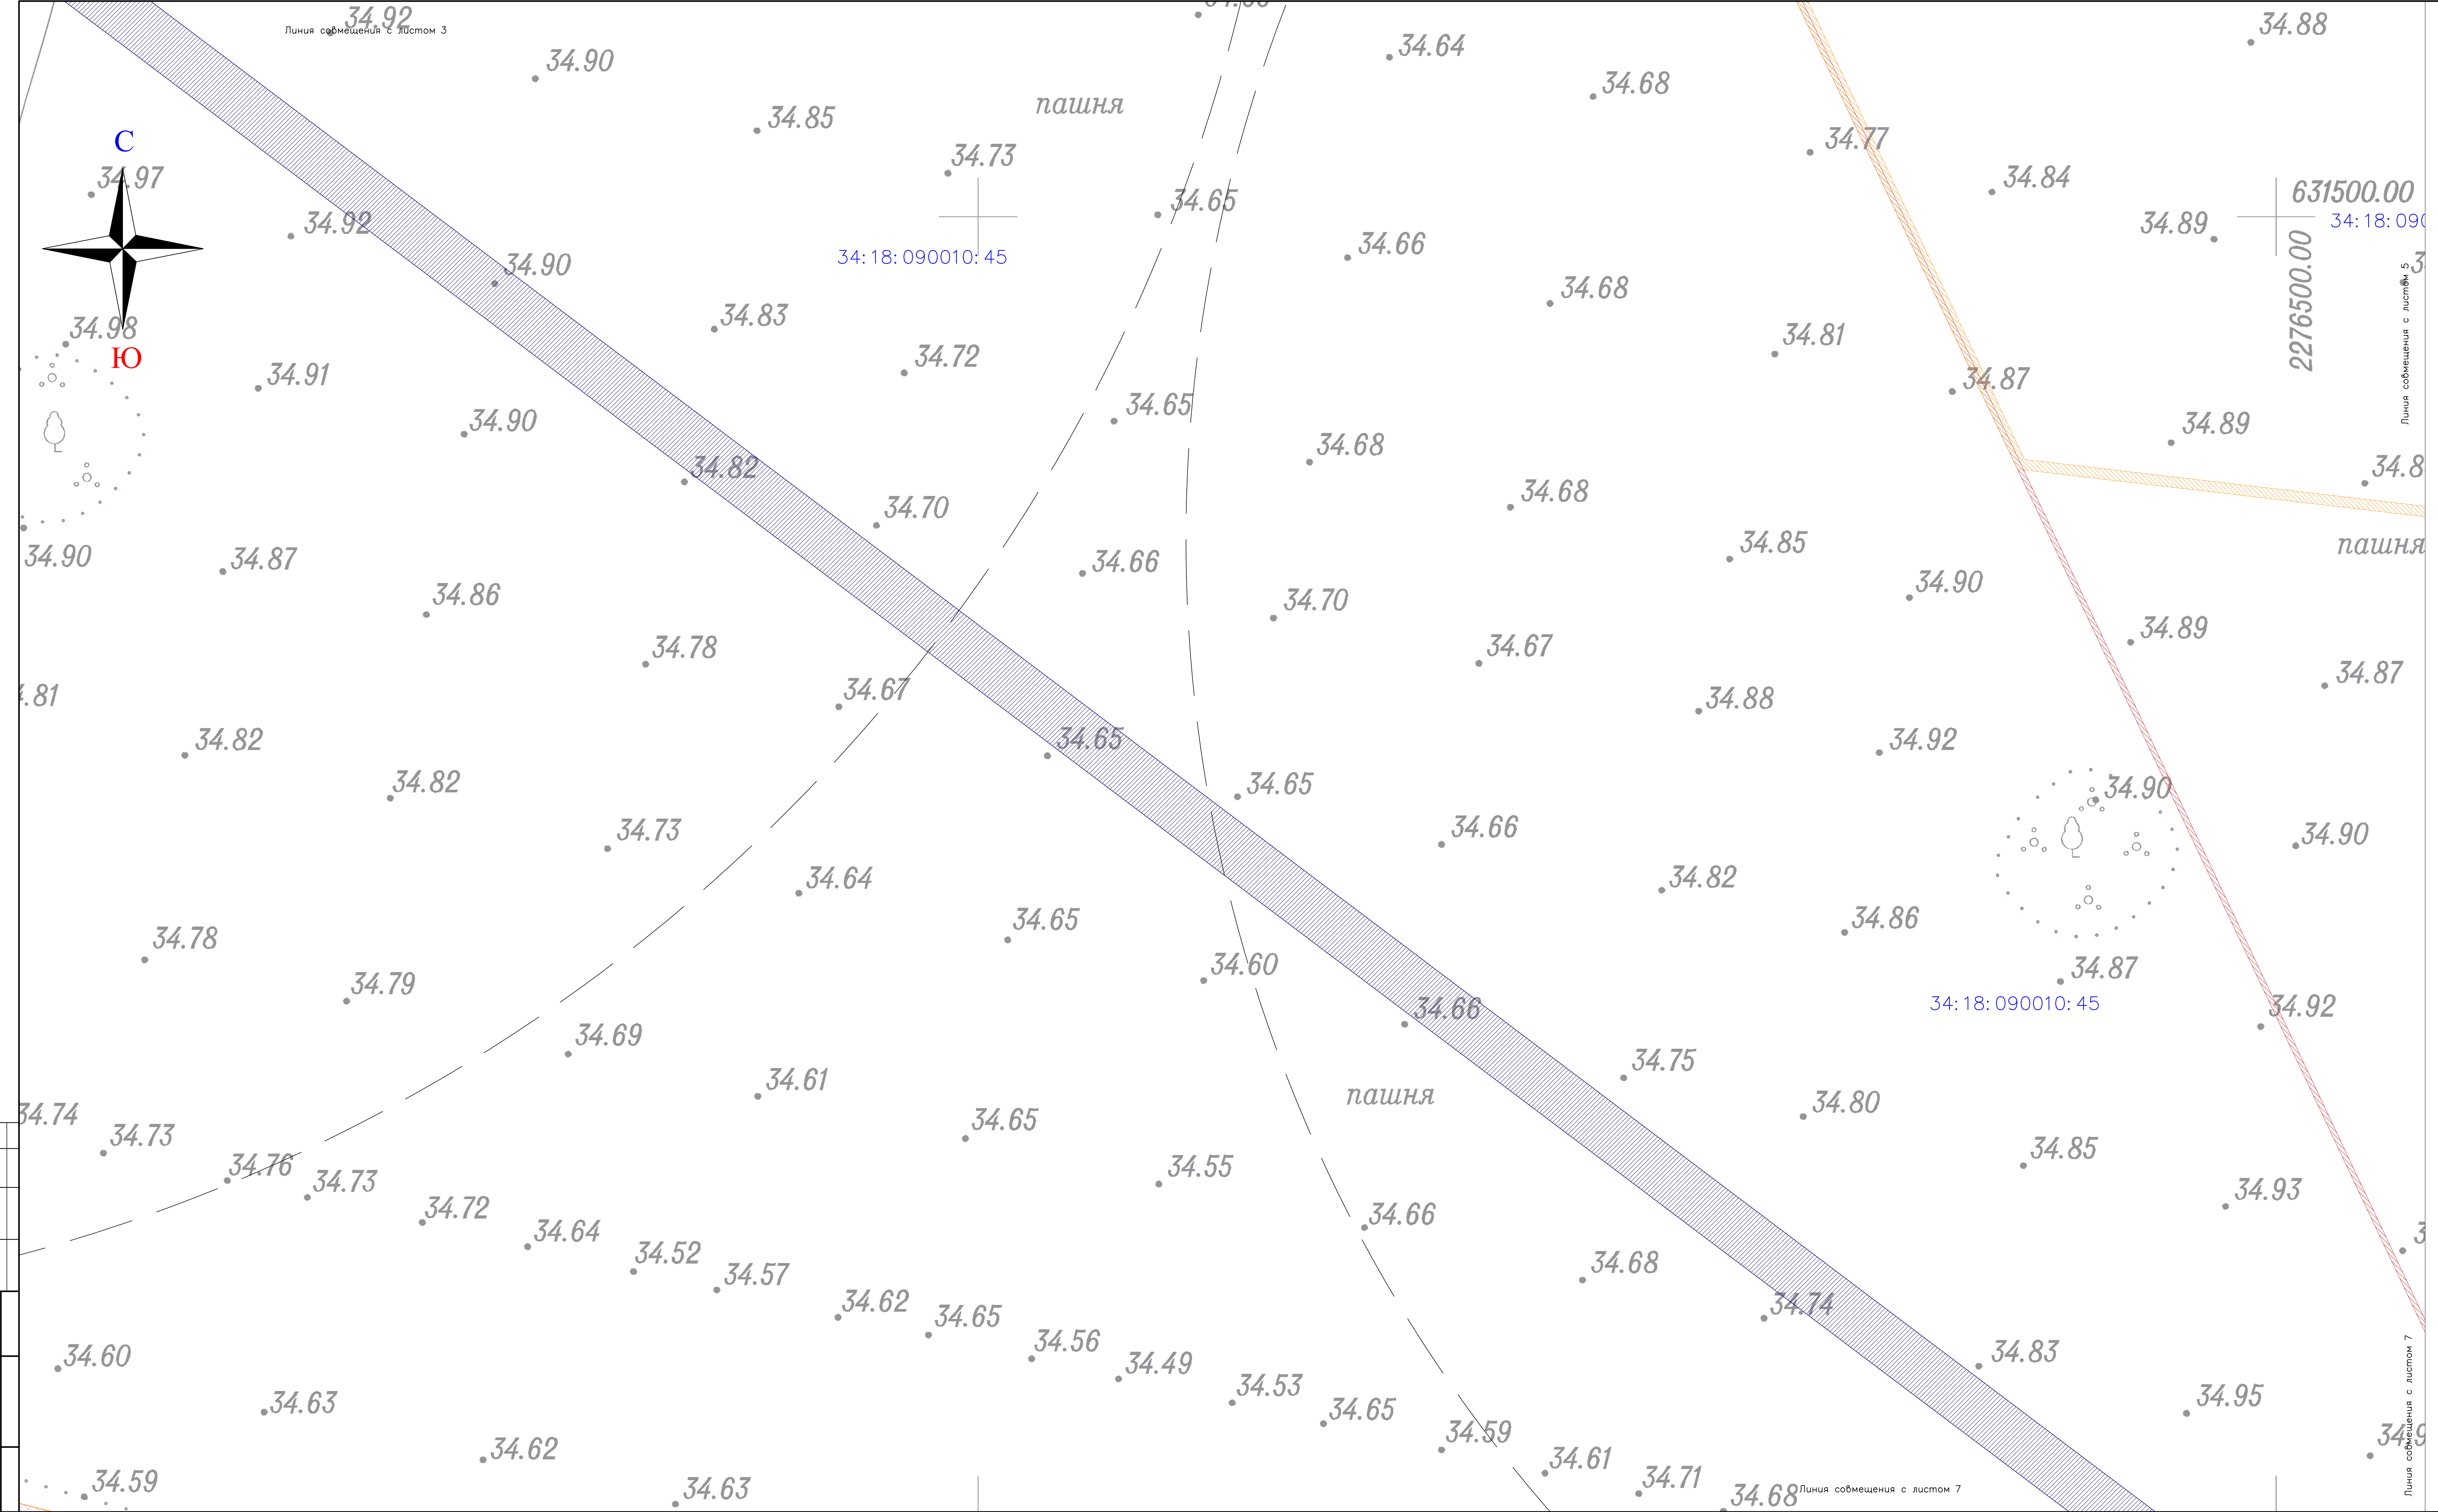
34.92
Линия совмещения с листом 3
34.90
34.85
пашня
34.64
34.68
34.88
С
34.97
34.73
34.77
34.84
631500.00
34.92
34.65
34.89
34:18:090
34:18:090010:45
34.90
34.66
34.68
2276500.00
Линия совмещения с листом 5
34.98
Ю
34.83
34.72
34.81
34.91
34.87
34.65
34.90
34.68
34.89
34.82
34.68
34.8
34.70
34.85
пашня
34.90
34.87
34.66
34.90
34.86
34.70
34.89
34.78
34.67
34.87
.81
34.67
34.88
34.82
34.65
34.92
34.82
34.65
34.90
34.66
34.90
34.73
34.64
34.82
34.86
34.65
34.78
34.60
34.87
34.79
34:18:090010:45
34.66
34.92
34.69
34.75
34.61
пашня
34.80
34.74
34.65
34.85
34.73
34.76
34.55
34.93
34.73
34.72
34.66
34.64
34.52
34.57
34.68
34.62
34.65
34.74
34.56
34.83
34.60
34.49
34.53
34.65
34.95
34.63
34.59
34.62
34.61
34.71
34.59
34.63
34.68
Линия совмещения с листом 7
Линия совмещения с листом 7
34.9